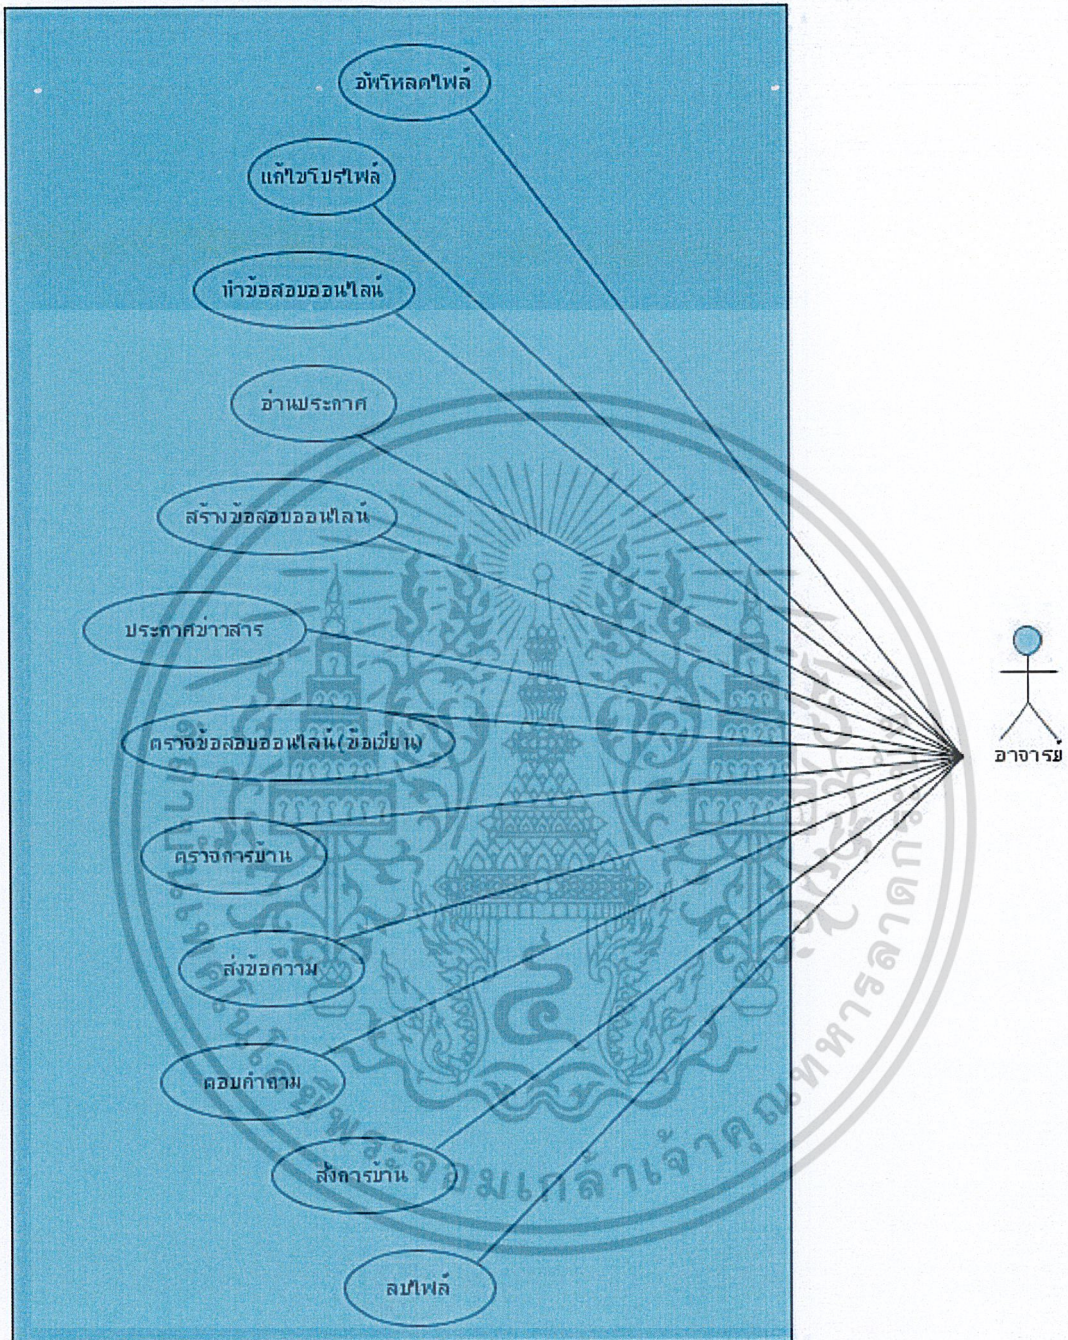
อัพโหลดไฟล์

แก้ไขโปรไฟล์

ทำข้อสอบออนไลน์

อ่านประกาศ

สร้างข้อสอบออนไลน์

ประกาศข่าวสาร

ตรวจข้อสอบออนไลน์(ข้อเขียน)

ตรวจการบ้าน

ส่งข้อความ

ตอบคำถาม

สั่งการบ้าน

ลบไฟล์

อาจารย์

พระจอมเกล้าเจ้าคุณทหารลาดกระบัง